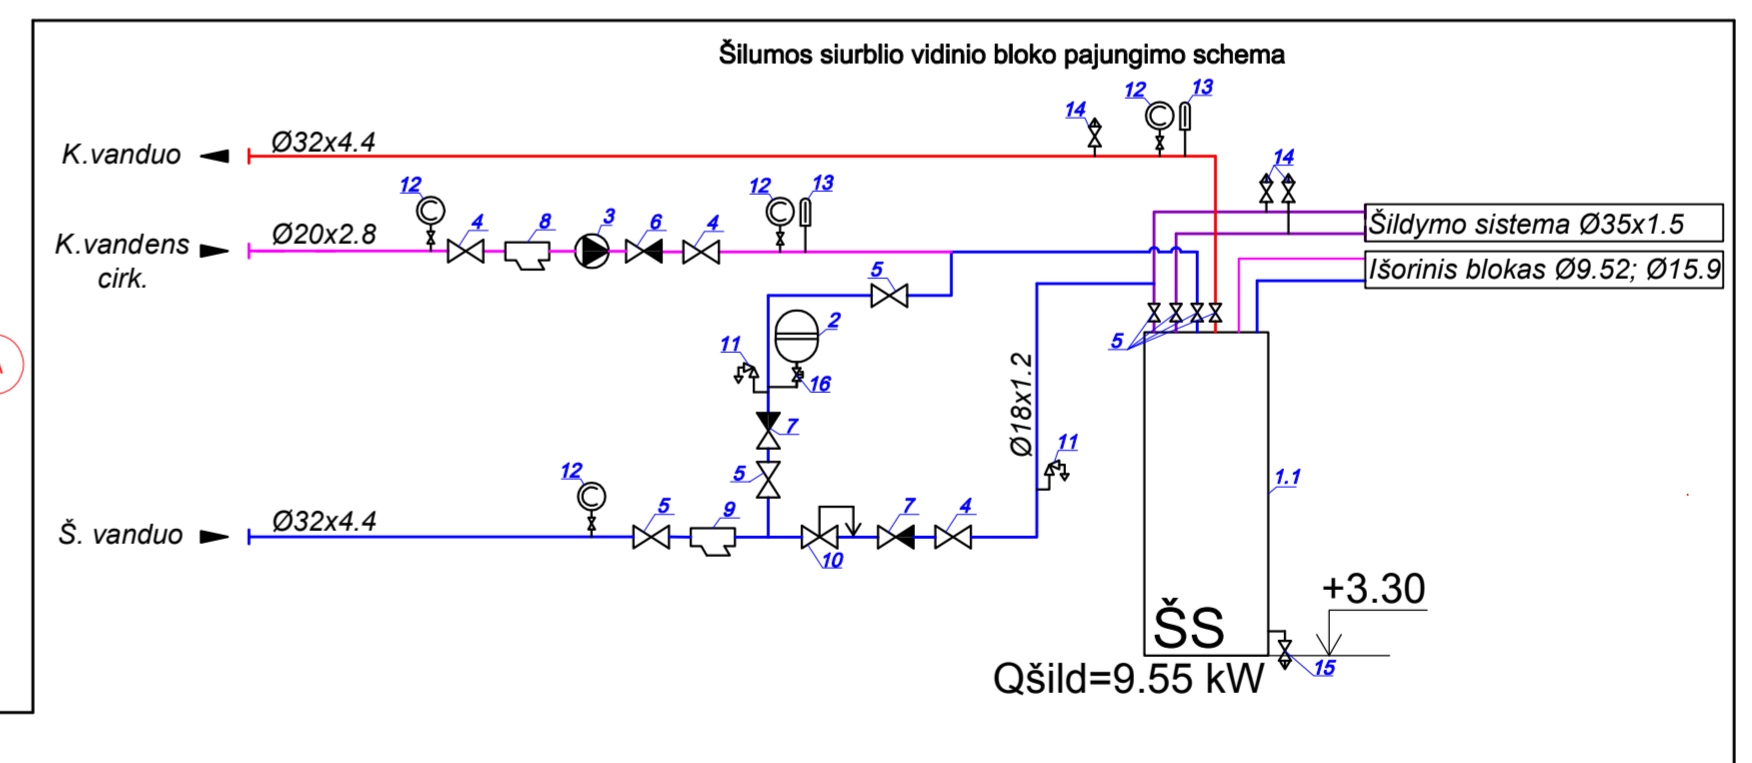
Šilumos siurblio vidinio bloko pajungimo schema

K.vanduo
Ø32x4.4
14
12
13
14
K.vandens cirk.
Ø20x2.8
12
4
8
3
6
4
12
13
Šildymo sistema Ø35x1.5
Išorinis blokas Ø9.52; Ø15.9
5
2
11
16
Ø18x1.2
5
7
5
11
1.1
12
Š. vanduo
Ø32x4.4
5
9
7
4
10
+3.30
ŠS
15
Qšild=9.55 kW